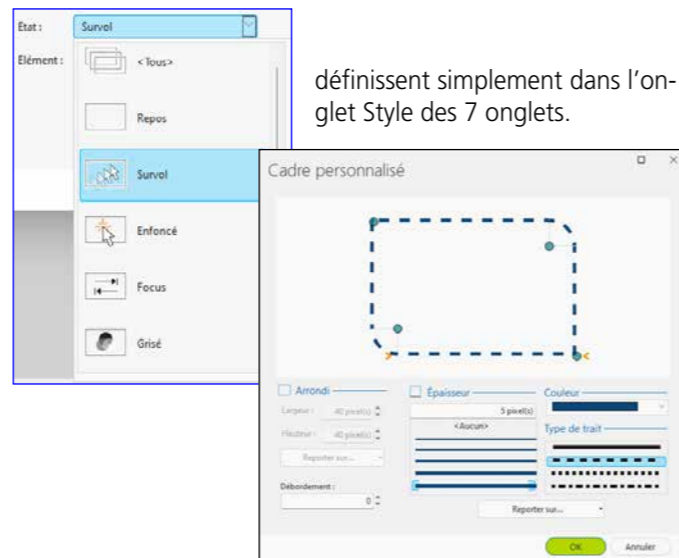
Etat : Survol
Elément : <Tous>
Repos
Survol
Enfoncé
Focus
Grisé

définissent simplement dans l'onglet Style des 7 onglets.

Cadre personnalisé

Arrondi
Largeur : 40 pixel(s)
Hauteur : 40 pixel(s)
Reporter sur...
Débordement :
0

Épaisseur
5 pixel(s)
<Aucun>

Couleur
Type de trait

Reporter sur...

OK
Annuler